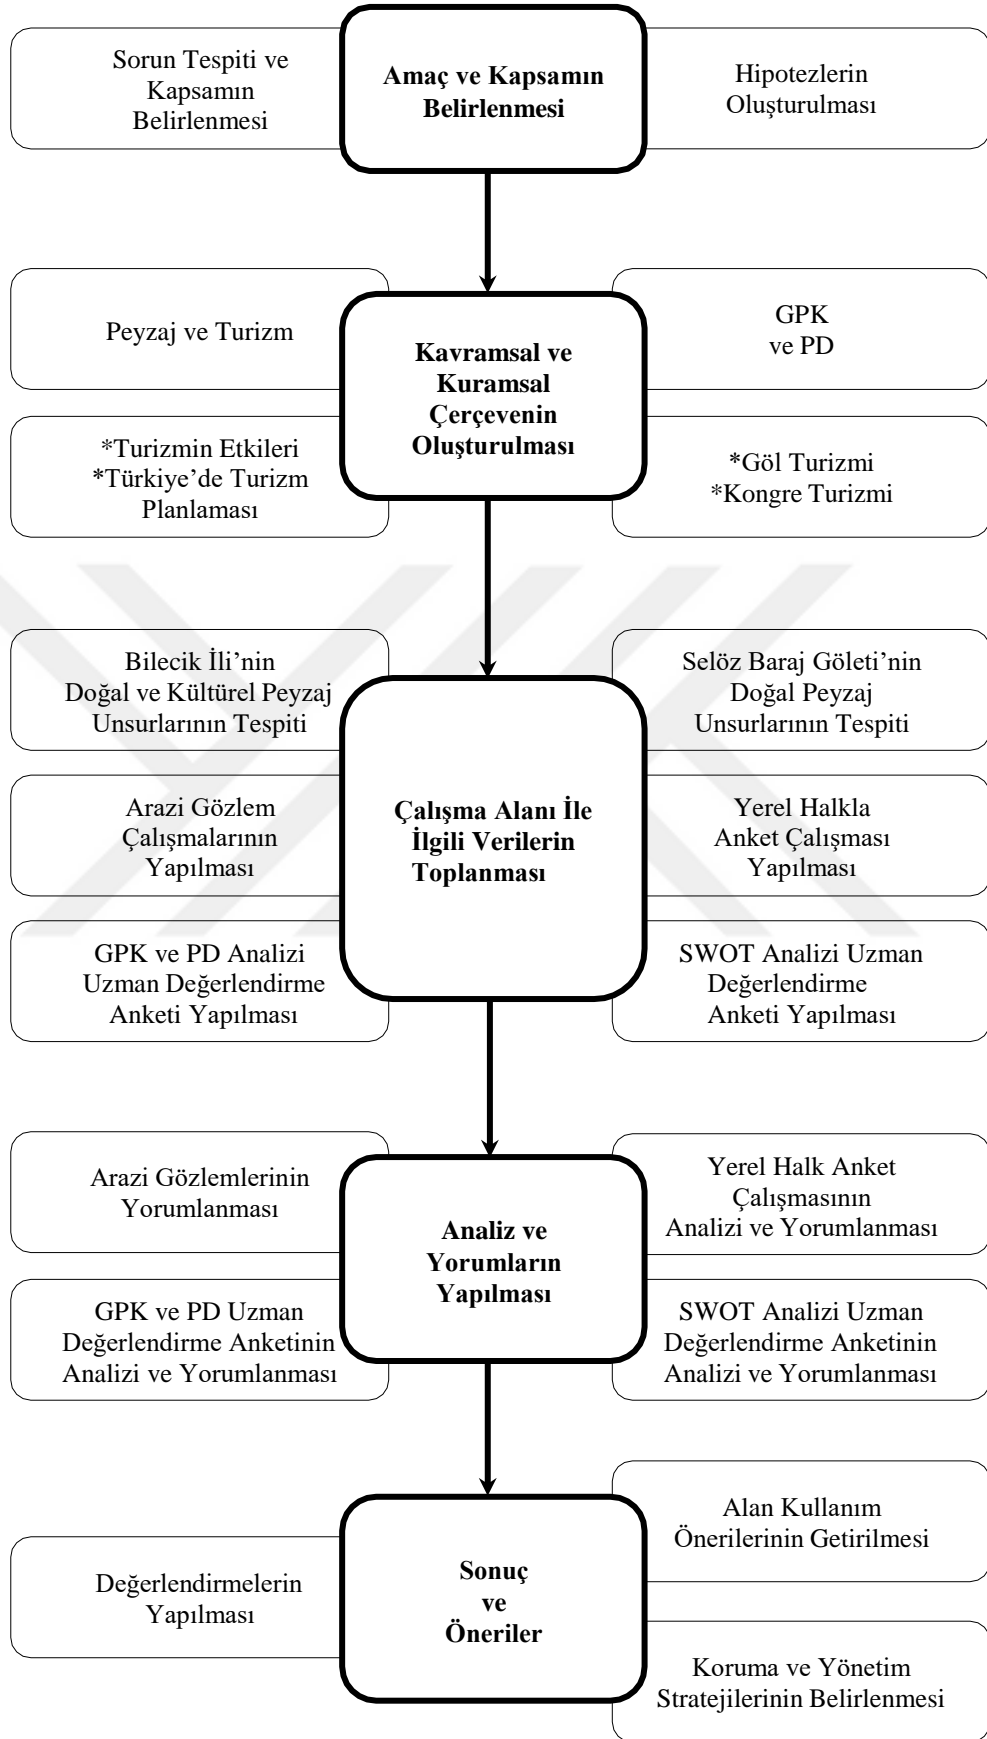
Sorun Tespiti ve Kapsamın Belirlenmesi

Amaç ve Kapsamın Belirlenmesi

Hipotezlerin Oluşturulması

Peyzaj ve Turizm

Kavramsal ve Kuramsal Çerçevenin Oluşturulması

GPK ve PD

*Turizmin Etkileri
*Türkiye'de Turizm Planlaması

*Göl Turizmi
*Kongre Turizmi

Bilecik İli'nin Doğal ve Kültürel Peyzaj Unsurlarının Tespiti

Selöz Baraj Göleti'nin Doğal Peyzaj Unsurlarının Tespiti

Arazi Gözlem Çalışmalarının Yapılması

Çalışma Alanı İle İlgili Verilerin Toplanması

Yerel Halkla Anket Çalışması Yapılması

GPK ve PD Analizi Uzman Değerlendirme Anketi Yapılması

SWOT Analizi Uzman Değerlendirme Anketi Yapılması

Arazi Gözlemlerinin Yorumlanması

Yerel Halk Anket Çalışmasının Analizi ve Yorumlanması

Analiz ve Yorumların Yapılması

GPK ve PD Uzman Değerlendirme Anketinin Analizi ve Yorumlanması

SWOT Analizi Uzman Değerlendirme Anketinin Analizi ve Yorumlanması

Alan Kullanım Önerilerinin Getirilmesi

Değerlendirmelerin Yapılması

Sonuç ve Öneriler

Koruma ve Yönetim Stratejilerinin Belirlenmesi